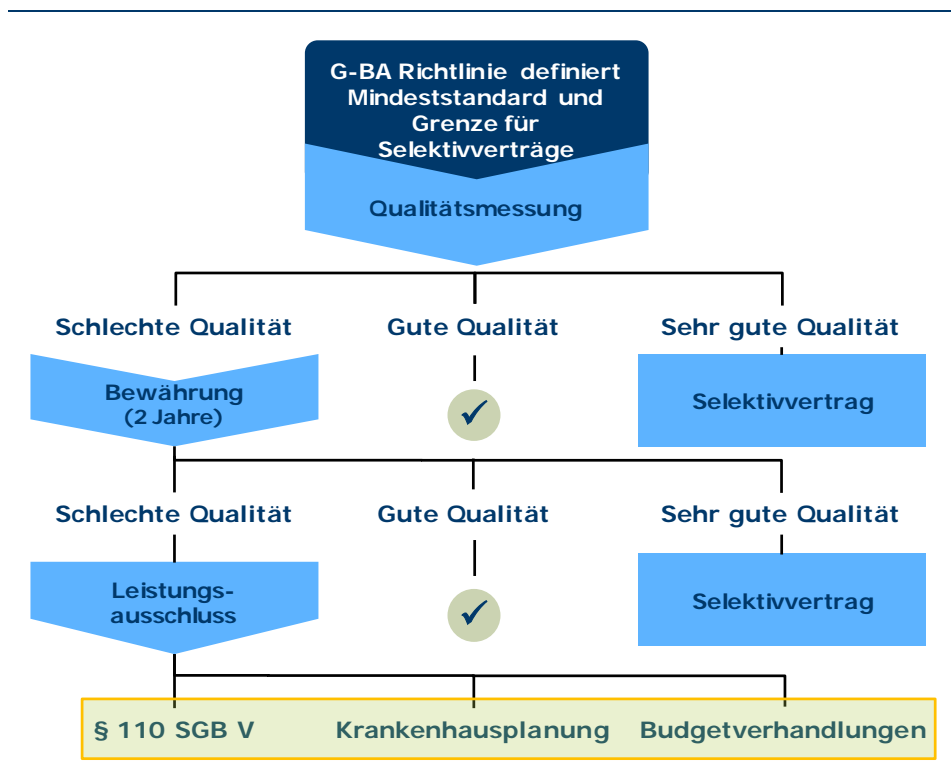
G-BA Richtlinie definiert Mindeststandard und Grenze für Selektivverträge

Qualitätsmessung

Schlechte Qualität

Gute Qualität

Sehr gute Qualität

Bewährung (2 Jahre)

✓

Selektivvertrag

Schlechte Qualität

Gute Qualität

Sehr gute Qualität

Leistungsausschluss

✓

Selektivvertrag

§ 110 SGB V

Krankenhausplanung

Budgetverhandlungen